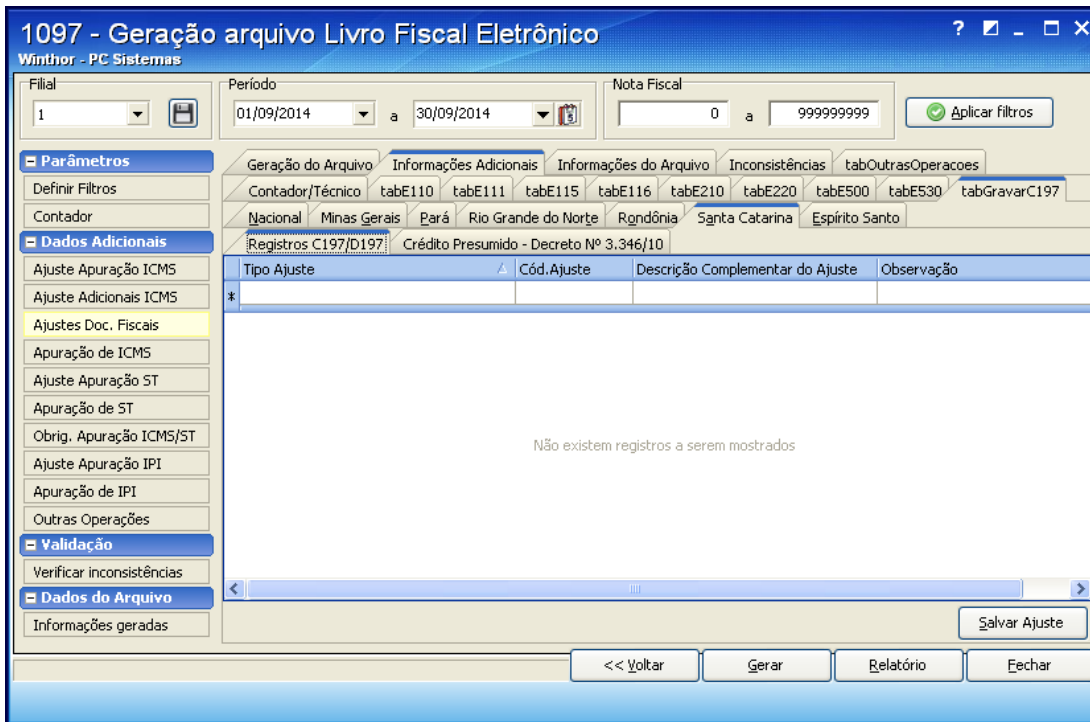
1097 - Geração arquivo Livro Fiscal Eletrônico
Winthor - PC Sistemas

? _ □ X

Filial
1

Período
01/09/2014 a 30/09/2014

Nota Fiscal
0 a 999999999

Aplicar filtros

Parâmetros
Definir Filtros
Contador
Dados Adicionais
Ajuste Apuração ICMS
Ajuste Adicionais ICMS
Ajustes Doc. Fiscais
Apuração de ICMS
Ajuste Apuração ST
Apuração de ST
Obrig. Apuração ICMS/ST
Ajuste Apuração IPI
Apuração de IPI
Outras Operações
Validação
Verificar inconsistências
Dados do Arquivo
Informações geradas

Geração do Arquivo | Informações Adicionais | Informações do Arquivo | Inconsistências | tabOutrasOperacoes
Contador/Técnico | tabE110 | tabE111 | tabE115 | tabE116 | tabE210 | tabE220 | tabE500 | tabE530 | tabGravarC197
Nacional | Minas Gerais | Pará | Rio Grande do Norte | Rondônia | Santa Catarina | Espírito Santo
Registros C197/D197 | Crédito Presumido - Decreto Nº 3.346/10

| Tipo Ajuste | Cód.Ajuste | Descrição Complementar do Ajuste | Observação |
|---|---|---|---|
| * | | | |

Não existem registros a serem mostrados

Salvar Ajuste

<< Voltar | Gerar | Relatório | Fechar